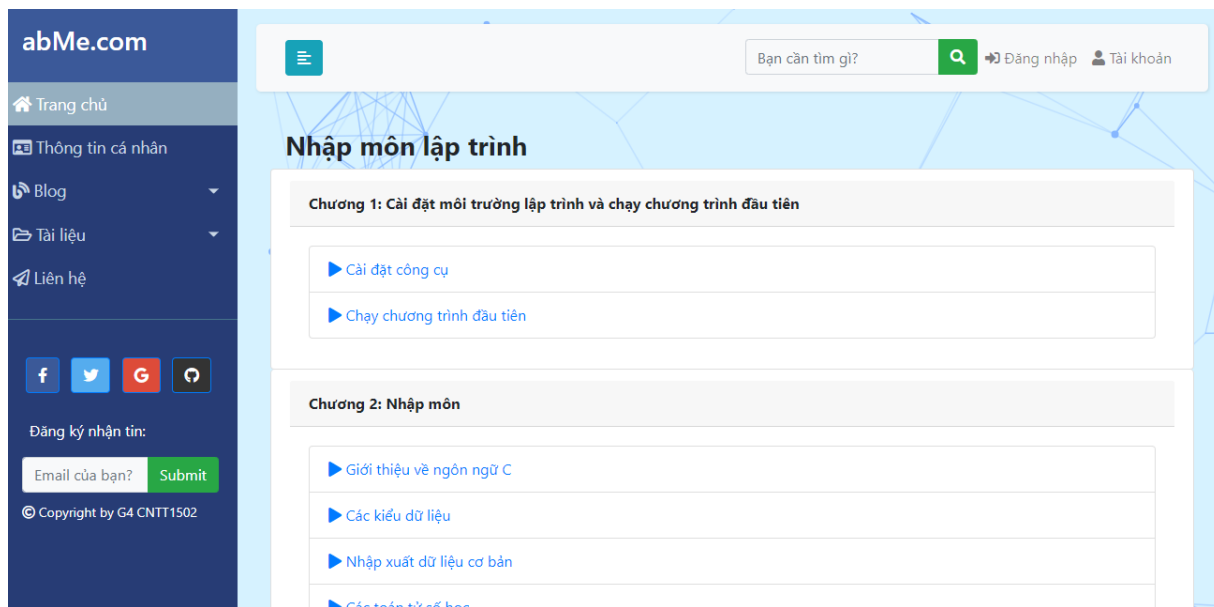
abMe.com

Trang chủ

Thông tin cá nhân

Blog

Tài liệu

Liên hệ

f G

Đăng ký nhận tin:

Email của bạn? Submit

© Copyright by G4 CNTT1502

Bạn cần tìm gì? Đăng nhập Tài khoản

Nhập môn lập trình

Chương 1: Cài đặt môi trường lập trình và chạy chương trình đầu tiên

Cài đặt công cụ

Chạy chương trình đầu tiên

Chương 2: Nhập môn

Giới thiệu về ngôn ngữ C

Các kiểu dữ liệu

Nhập xuất dữ liệu cơ bản

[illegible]